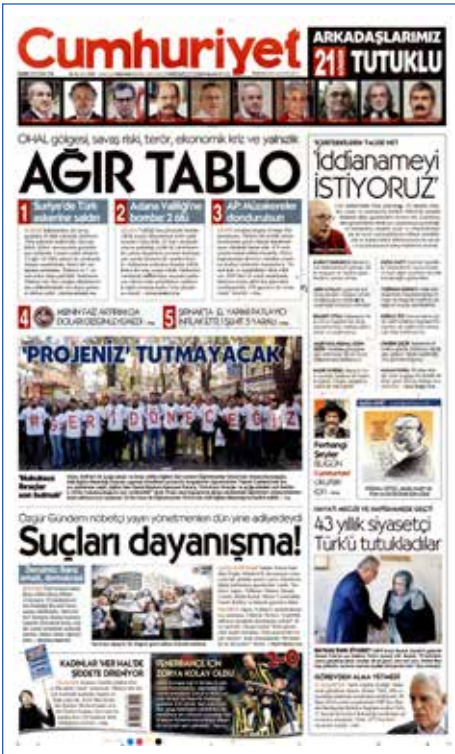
Cumhuriyet

ARKADAŞLARIMIZ 21 GÜNDÜR TUTUKLU

OHAL gölgesi, savaş riski, terör, ekonomik kriz ve yalnızlık

AĞIR TABLO

1 Suriye'de Türk askerine saldırı

2 Adana Valiliği'ne bomba: 2 ölü

3 AP: Müzakereler dondurulsun

4 MERKEZ'İN FAİZ ARTIRIMINDA DOLAR DESTEĞİ YOK

5 SERMAYE YARIMI PATLADI

GAZETECİLERDEN TALEBİ VAR

'İddianameyi İSTİYORUZ'

'PROJENİZ' TUTMAYACAK

Özgür Gündem nöbetçi yayın yönetmenleri dün yine adliyedeydi

Suçları dayanışma!

43 yıllık siyasetçi Türk'ü tutukladılar

KADINLAR 'HER HALİ İLE' ŞİDDETE DİRENİYOR

FENERBAHÇE İÇİN ZORYA KOLAY OLDU

Ferhangi Şeyler BUGÜN Cumhuriyet'te

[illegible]